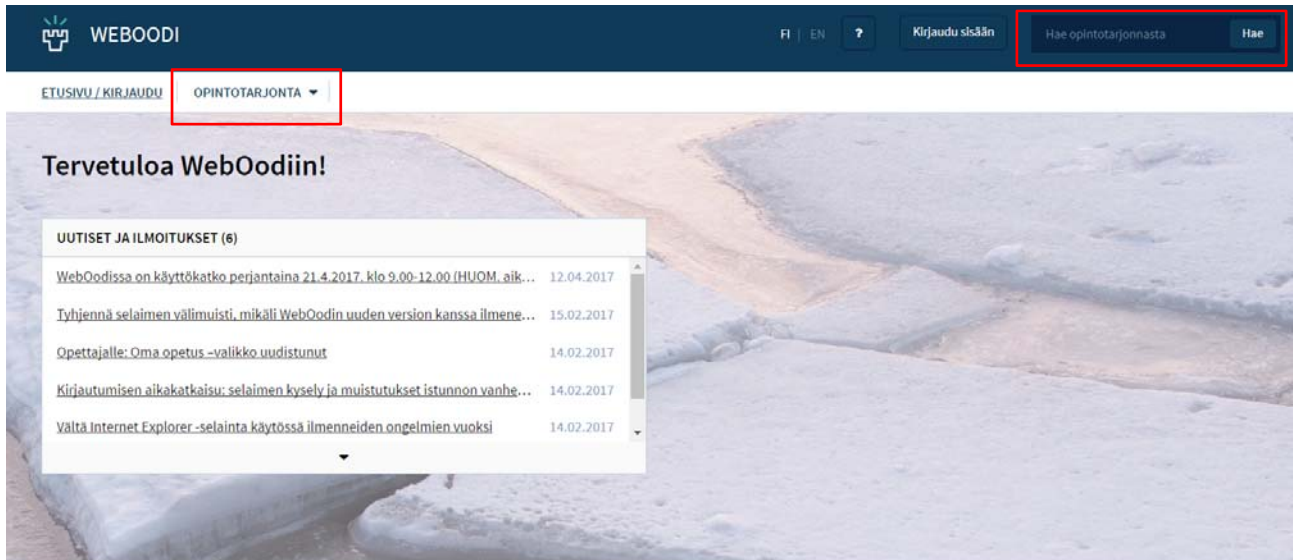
WEBOODI

FI | EN ? Kirjaudu sisään Hae opintotarjonnasta Hae

ETUSIVU / KIRJAUDU OPINTOTARJONTA

Tervetuloa WebOodiin!

UUTISET JA ILMOITUKSET (6)

WebOodissa on käyttökatko perjantaina 21.4.2017. klo 9.00-12.00 (HUOM. aik... 12.04.2017

Tyhjennä selaimen välimuisti, mikäli WebOodin uuden version kanssa ilmene... 15.02.2017

Opettajalle: Oma opetus –valikko uudistunut 14.02.2017

Kirjautumisen aikakatkaisu: selaimen kysely ja muistutukset istunnon vanhe... 14.02.2017

Vältä Internet Explorer -selainta käytössä ilmenneiden ongelmien vuoksi 14.02.2017